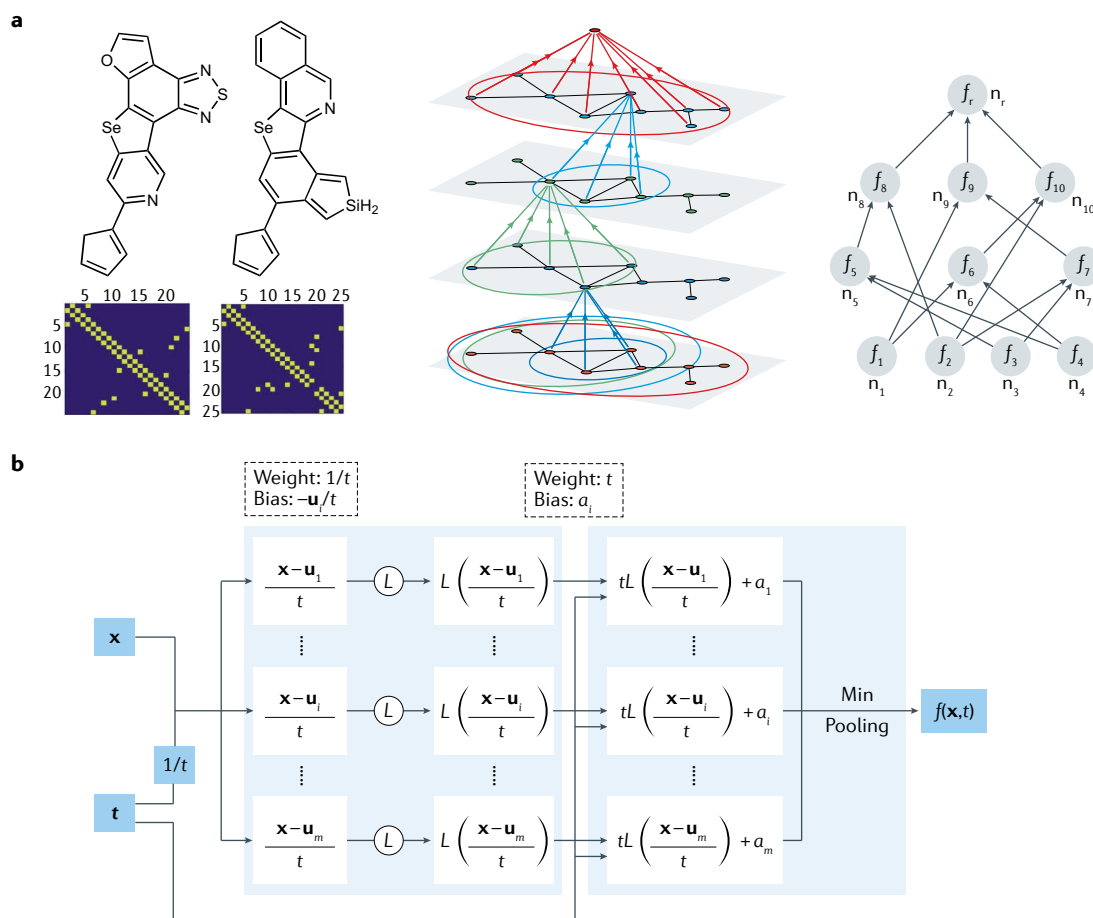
a

O N S N Se N

Se N SiH$_2$

5 10 15 20
5
10
15
20

5 10 15 20 25
5
10
15
20
25

$f_r$ n$_r$
$f_8$ n$_8$ $f_9$ n$_9$ $f_{10}$ n$_{10}$
$f_5$ n$_5$ $f_6$ n$_6$ $f_7$ n$_7$
$f_1$ n$_1$ $f_2$ n$_2$ $f_3$ n$_3$ $f_4$ n$_4$

b

Weight: $1/t$
Bias: $-\mathbf{u}_i/t$

Weight: $t$
Bias: $a_i$

$\mathbf{x}$

$1/t$

$\mathbf{t}$

$\frac{\mathbf{x}-\mathbf{u}_1}{t}$ $L$ $L\left(\frac{\mathbf{x}-\mathbf{u}_1}{t}\right)$ $tL\left(\frac{\mathbf{x}-\mathbf{u}_1}{t}\right)+a_1$

$\frac{\mathbf{x}-\mathbf{u}_i}{t}$ $L$ $L\left(\frac{\mathbf{x}-\mathbf{u}_i}{t}\right)$ $tL\left(\frac{\mathbf{x}-\mathbf{u}_i}{t}\right)+a_i$

$\frac{\mathbf{x}-\mathbf{u}_m}{t}$ $L$ $L\left(\frac{\mathbf{x}-\mathbf{u}_m}{t}\right)$ $tL\left(\frac{\mathbf{x}-\mathbf{u}_m}{t}\right)+a_m$

Min
Pooling

$f(\mathbf{x},t)$